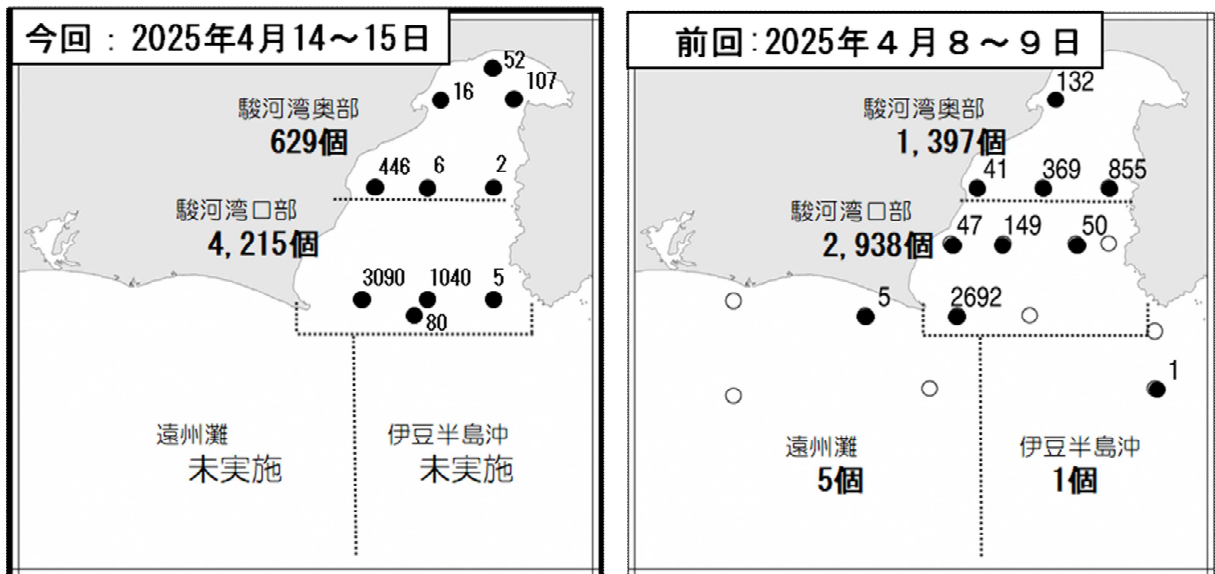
今回：2025年4月14～15日

52
16
107
駿河湾奥部
629個
446
6
2
駿河湾口部
4,215個
3090
1040
5
80

遠州灘
未実施

伊豆半島沖
未実施

前回：2025年４月８～９日

132
駿河湾奥部
1,397個
41
369
855
駿河湾口部
2,938個
47
149
50
5
2692
1

遠州灘
5個

伊豆半島沖
1個